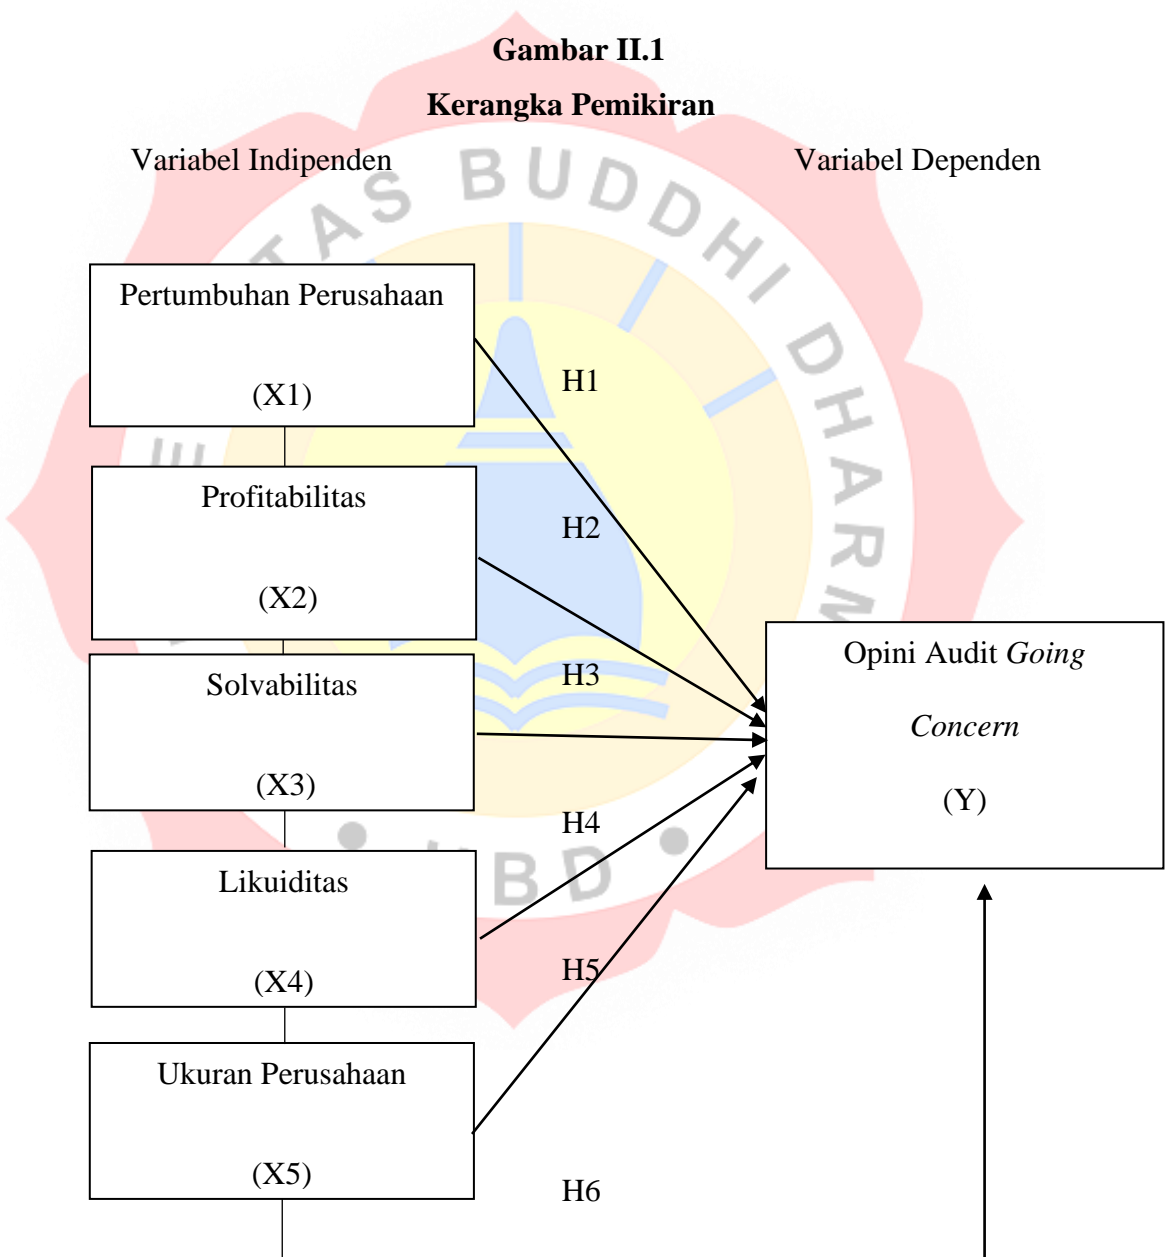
Gambar II.1

Kerangka Pemikiran

Variabel Indipenden

Variabel Dependen

Pertumbuhan Perusahaan

(X1)

H1

Profitabilitas

(X2)

H2

Solvabilitas

(X3)

H3

Opini Audit *Going Concern*

(Y)

H4

Likuiditas

(X4)

H5

Ukuran Perusahaan

(X5)

H6